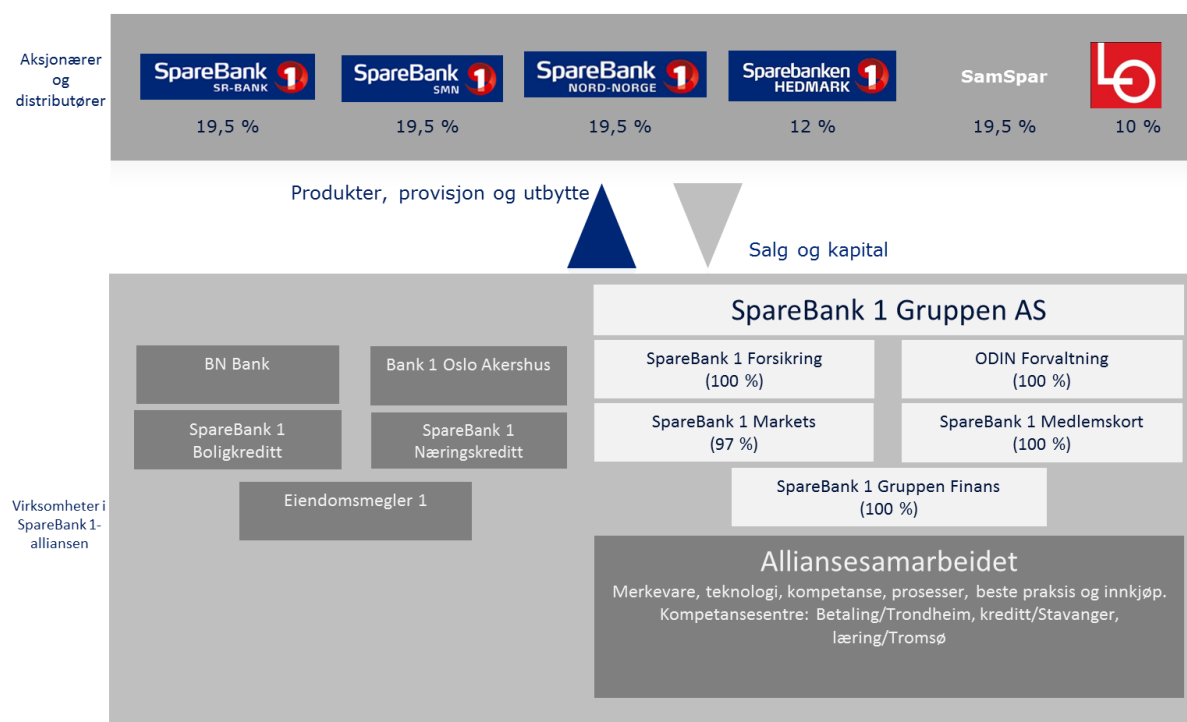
Aksjonærer og distributører

SpareBank 1 SR-BANK
19,5 %

SpareBank 1 SMN
19,5 %

SpareBank 1 NORD-NORGE
19,5 %

Sparebanken 1 HEDMARK
12 %

SamSpar
19,5 %

LO
10 %

Produkter, provisjon og utbytte

Salg og kapital

Virksomheter i SpareBank 1-alliansen

BN Bank

Bank 1 Oslo Akershus

SpareBank 1 Boligkreditt

SpareBank 1 Næringskreditt

Eiendomsmegler 1

SpareBank 1 Gruppen AS

SpareBank 1 Forsikring (100 %)

ODIN Forvaltning (100 %)

SpareBank 1 Markets (97 %)

SpareBank 1 Medlemskort (100 %)

SpareBank 1 Gruppen Finans (100 %)

Alliansesamarbeidet

Merkevare, teknologi, kompetanse, prosesser, beste praksis og innkjøp. Kompetansesentre: Betaling/Trondheim, kreditt/Stavanger, læring/Tromsø